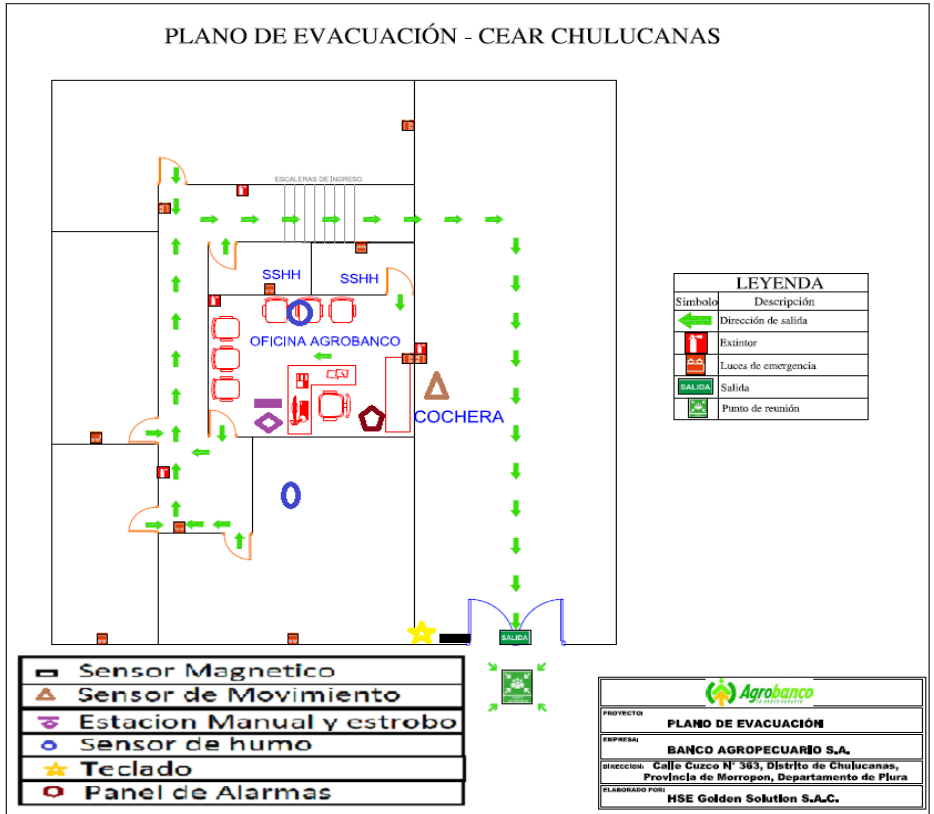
PLANO DE EVACUACIÓN - CEAR CHULUCANAS

ESCALERAS DE INGRESO

SSHH

SSHH

OFICINA AGROBANCO

COCHERA

SALIDA

LEYENDA

| Simbolo | Descripción |
|---|---|
| | Dirección de salida |
| | Extintor |
| | Luces de emergencia |
| SALIDA | Salida |
| | Punto de reunión |

Sensor Magnetico
Sensor de Movimiento
Estacion Manual y estrobo
Sensor de humo
Teclado
Panel de Alarmas

Agrobanco

PROYECTO: PLANO DE EVACUACIÓN

EMPRESA: BANCO AGROPECUARIO S.A.

DIRECCION: Calle Cuzco N° 363, Distrito de Chulucanas, Provincia de Morropon, Departamento de Piura

ELABORADO POR: HSE Golden Solution S.A.C.